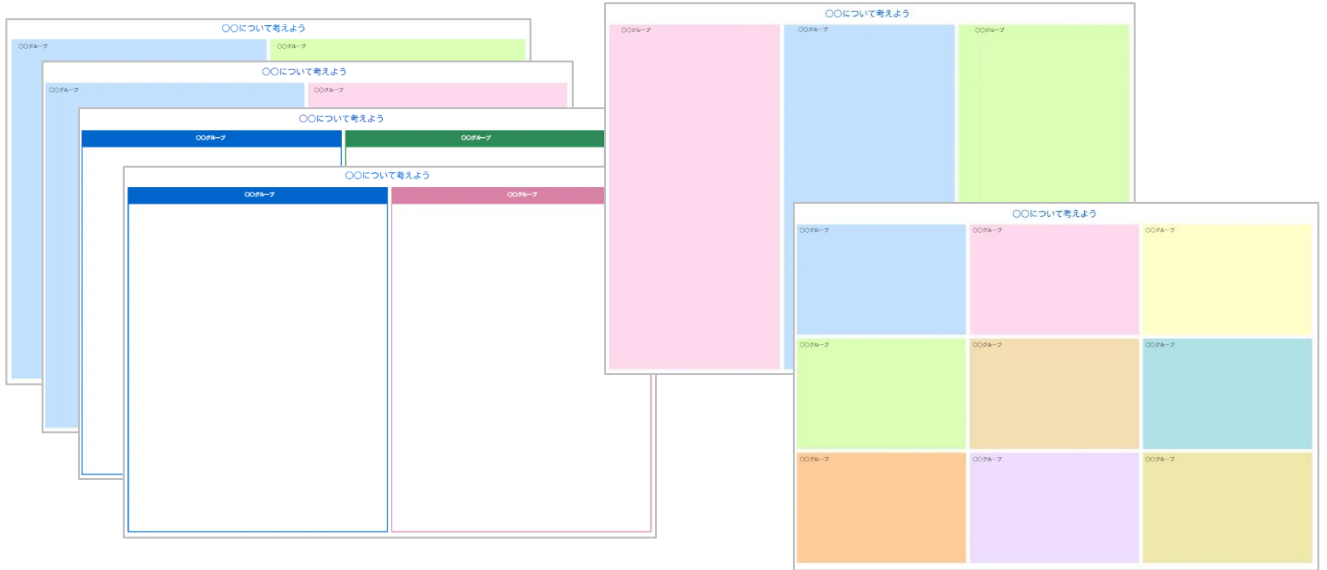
〇〇について考えよう

〇〇グループ

〇〇グループ

〇〇について考えよう

〇〇グループ

〇〇グループ

〇〇について考えよう

〇〇グループ

〇〇グループ

〇〇について考えよう

〇〇グループ

〇〇グループ

〇〇について考えよう

〇〇グループ

〇〇グループ

〇〇グループ

〇〇について考えよう

〇〇グループ

〇〇グループ

〇〇グループ

〇〇グループ

〇〇グループ

〇〇グループ

〇〇グループ

〇〇グループ

〇〇グループ